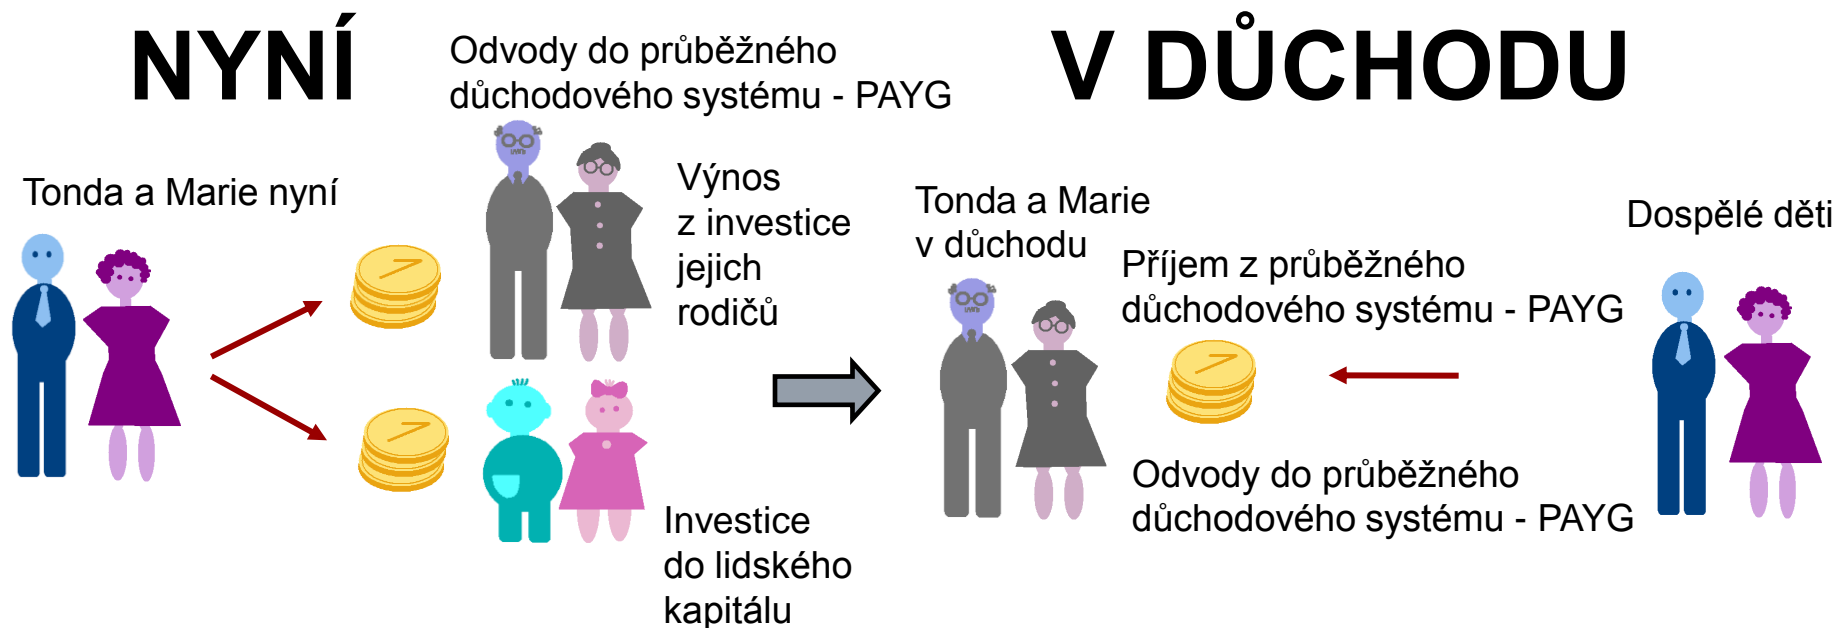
NYNÍ

Odvody do průběžného důchodového systému - PAYG

V DŮCHODU

Tonda a Marie nyní

Výnos z investice jejich rodičů

Tonda a Marie v důchodu

Dospělé děti

Příjem z průběžného důchodového systému - PAYG

Investice do lidského kapitálu

Odvody do průběžného důchodového systému - PAYG